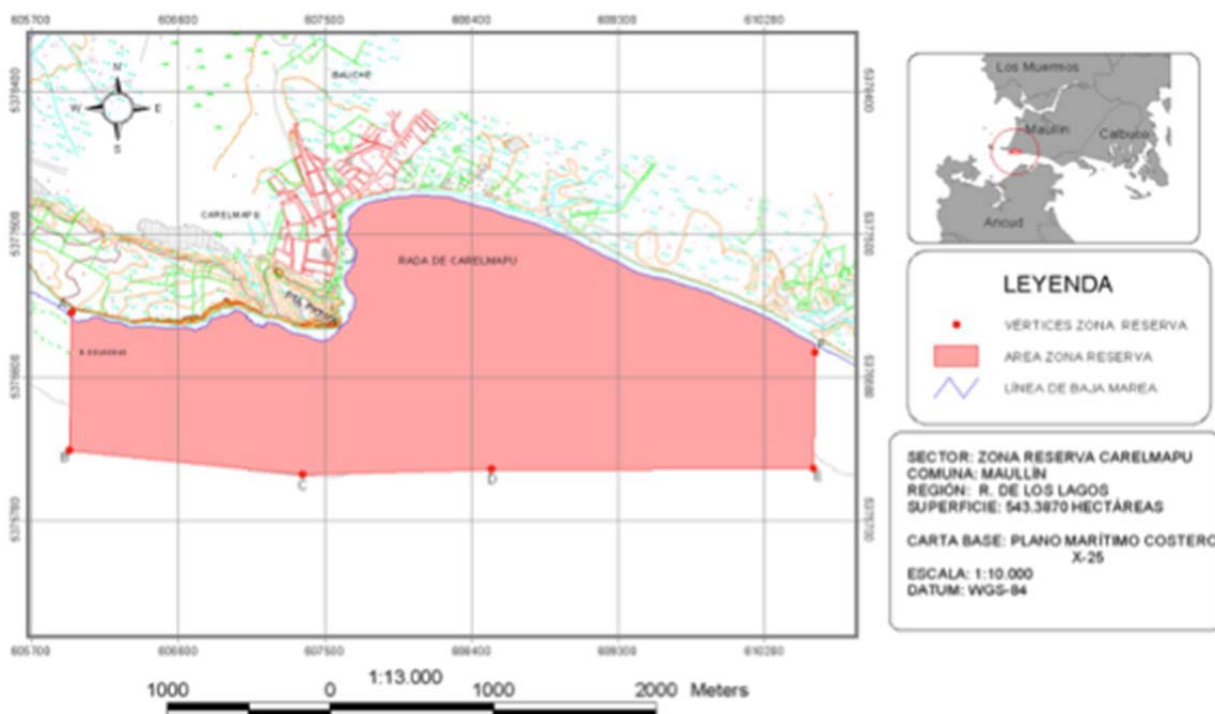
605700
606600
607500
608400
609300
610200

5378400
5377500
5376600
5375700

N
W
E
S

BALICHE
CARELMAPU
RADA DE CARELMAPU
PTA. Pargua
A
B
C
D
E
F

605700
606600
607500
608400
609300
610200

1:13.000
1000 0 1000 2000 Meters

Los Muermos
Maullín
Calbuco
Ancud

LEYENDA
VÉRTICES ZONA RESERVA
AREA ZONA RESERVA
LÍNEA DE BAJA MAREA

SECTOR: ZONA RESERVA CARELMAPU
COMUNA: MAULLÍN
REGIÓN: R. DE LOS LAGOS
SUPERFICIE: 543.3870 HECTÁREAS

CARTA BASE: PLANO MARÍTIMO COSTERO X-25
ESCALA: 1:10.000
DATUM: WGS-84